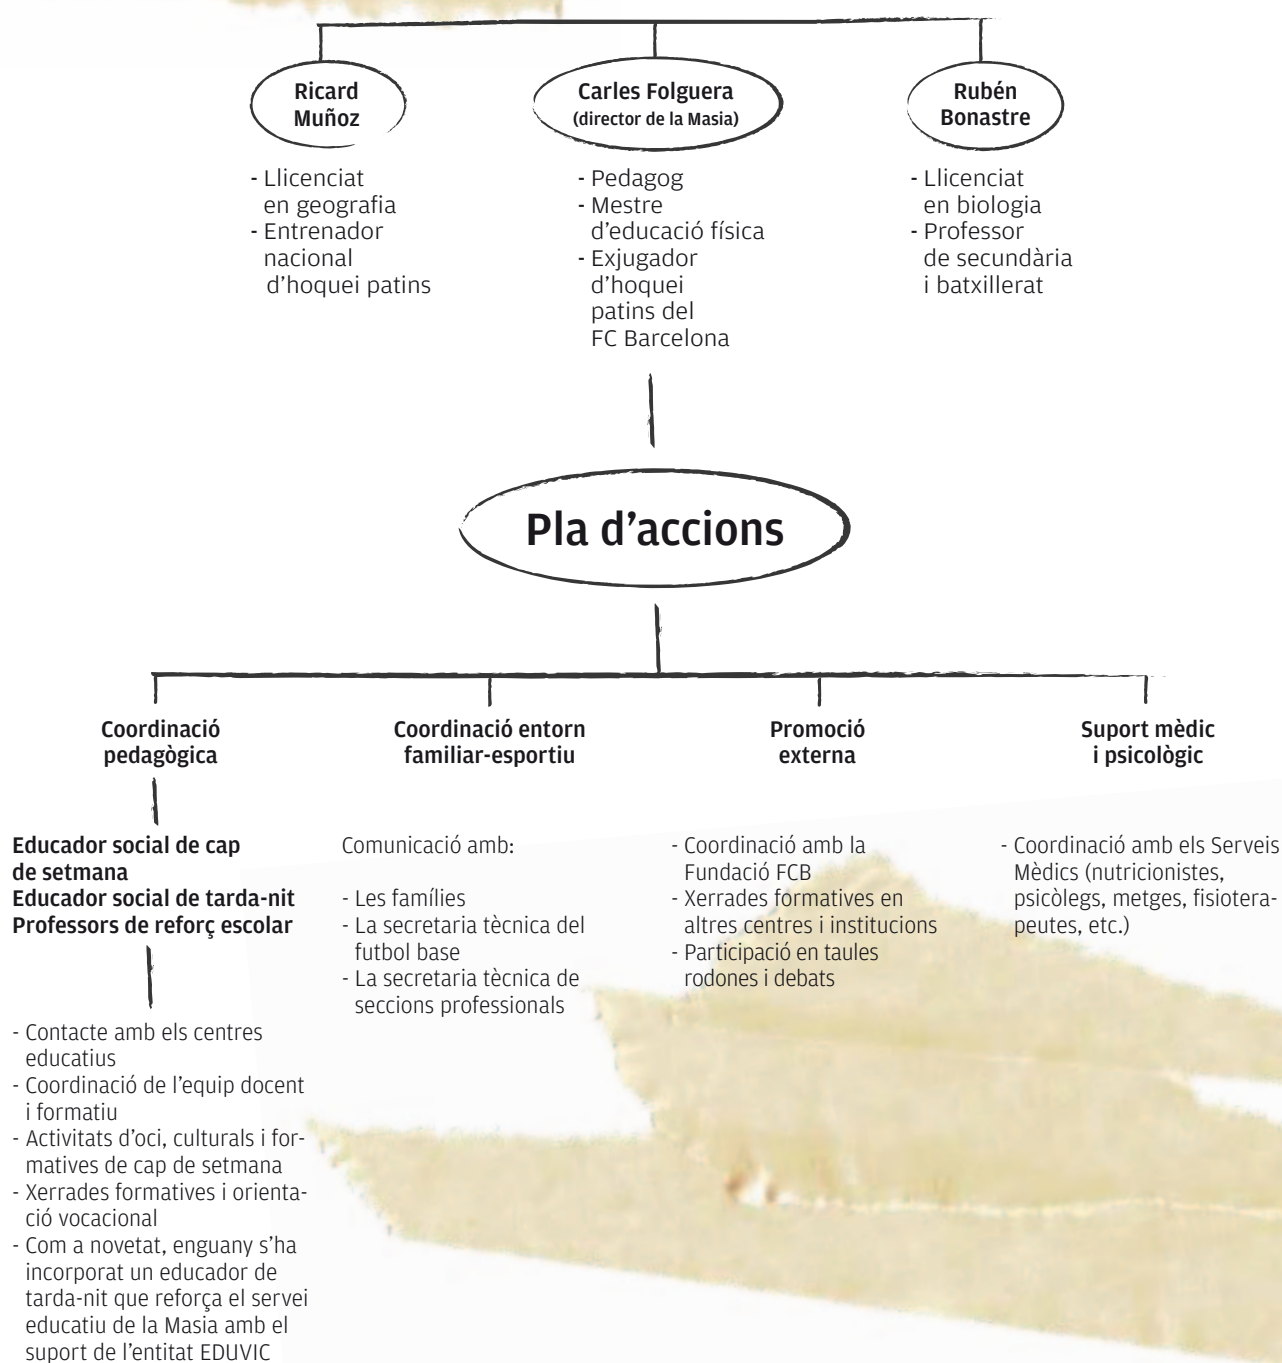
Ricard Muñoz

- Llicenciat en geografia
- Entrenador nacional d'hoquei patins

Carles Folguera
(director de la Masia)

- Pedagog
- Mestre d'educació física
- Exjugador d'hoquei patins del FC Barcelona

Rubén Bonastre

- Llicenciat en biologia
- Professor de secundària i batxillerat

Pla d'accions

Coordinació pedagògica

Educador social de cap de setmana
Educador social de tarda-nit
Professors de reforç escolar

- Contacte amb els centres educatius
- Coordinació de l'equip docent i formatiu
- Activitats d'oci, culturals i formatives de cap de setmana
- Xerrades formatives i orientació vocacional
- Com a novetat, enguany s'ha incorporat un educador de tarda-nit que reforça el servei educatiu de la Masia amb el suport de l'entitat EDUVIC

Coordinació entorn familiar-esportiu

Comunicació amb:

- Les famílies
- La secretaria tècnica del futbol base
- La secretaria tècnica de seccions professionals

Promoció externa

- Coordinació amb la Fundació FCB
- Xerrades formatives en altres centres i institucions
- Participació en taules rodones i debats

Suport mèdic i psicològic

- Coordinació amb els Serveis Mèdics (nutricionistes, psicòlegs, metges, fisioterapeutes, etc.)